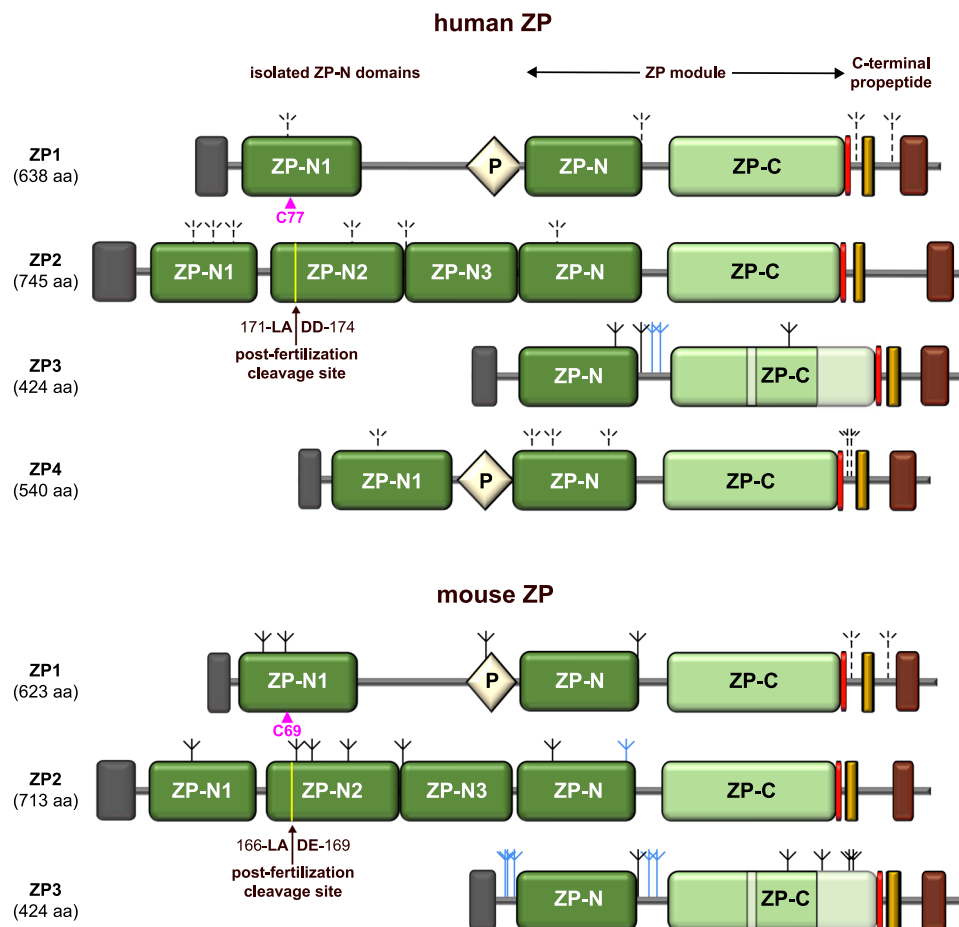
human ZP

isolated ZP-N domains

ZP module

C-terminal propeptide

ZP1
(638 aa)

ZP-N1

C77

P

ZP-N

ZP-C

ZP2
(745 aa)

ZP-N1

ZP-N2

ZP-N3

ZP-N

ZP-C

171-LA DD-174

post-fertilization cleavage site

ZP3
(424 aa)

ZP-N

ZP-C

ZP4
(540 aa)

ZP-N1

P

ZP-N

ZP-C

mouse ZP

ZP1
(623 aa)

ZP-N1

C69

P

ZP-N

ZP-C

ZP2
(713 aa)

ZP-N1

ZP-N2

ZP-N3

ZP-N

ZP-C

166-LA DE-169

post-fertilization cleavage site

ZP3
(424 aa)

ZP-N

ZP-C